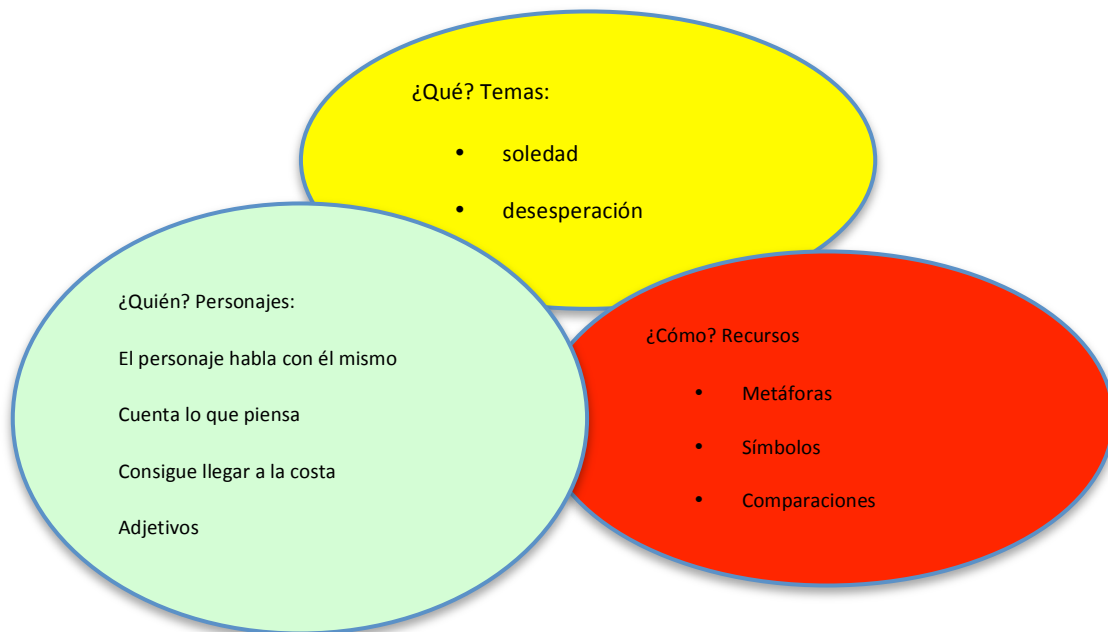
¿Qué? Temas:

- soledad
- desesperación

¿Quién? Personajes:

El personaje habla con él mismo

Cuenta lo que piensa

Consigue llegar a la costa

Adjetivos

¿Cómo? Recursos

- Metáforas
- Símbolos
- Comparaciones